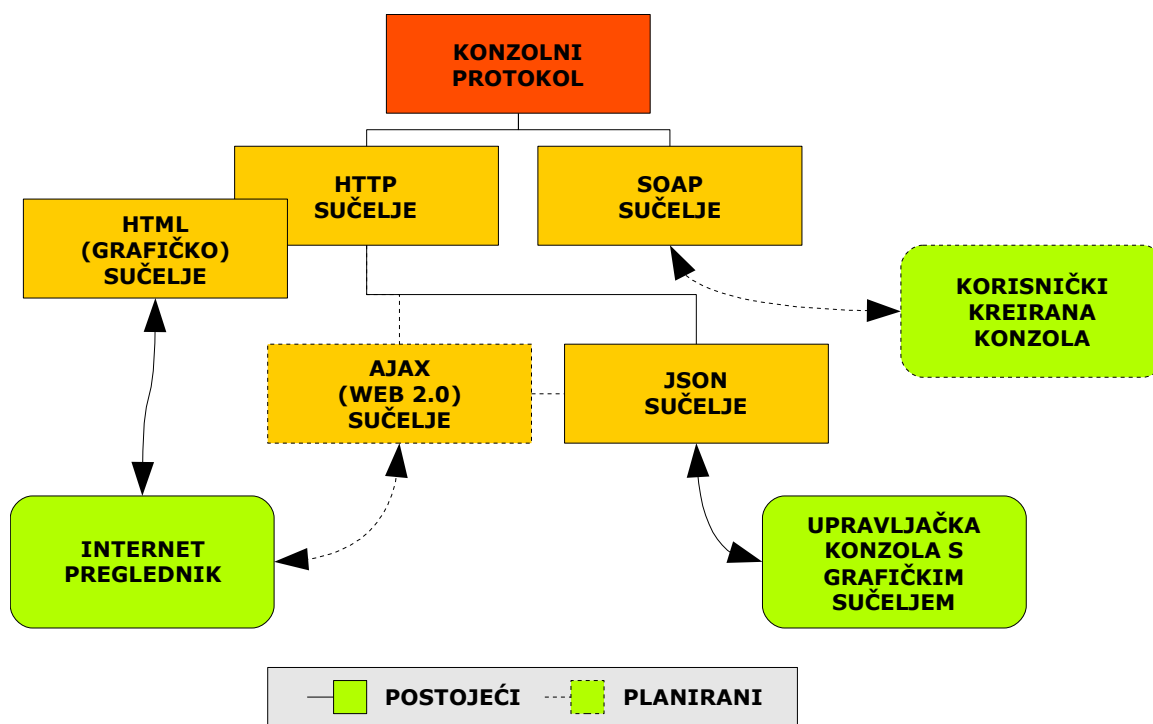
KONZOLNI PROTOKOL

HTTP SUČELJE

SOAP SUČELJE

HTML (GRAFIČKO) SUČELJE

KORISNIČKI KREIRANA KONZOLA

AJAX (WEB 2.0) SUČELJE

JSON SUČELJE

INTERNET PREGLEDNIK

UPRAVLJAČKA KONZOLA S GRAFIČKIM SUČELJEM

POSTOJEĆI

PLANIRANI